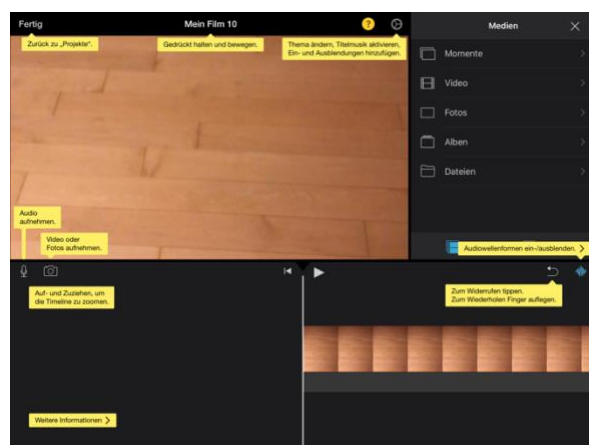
Fertig

Mein Film 10

?

Zurück zu „Projekte".

Gedrückt halten und bewegen.

Thema ändern, Titelmusik aktivieren, Ein- und Ausblendungen hinzufügen.

Medien

Momente

Video

Fotos

Alben

Dateien

Audio aufnehmen.

Video oder Fotos aufnehmen.

Audiowellenformen ein-/ausblenden.

Auf- und Zuziehen, um die Timeline zu zoomen.

Zum Widerrufen tippen. Zum Wiederholen Finger auflegen.

Weitere Informationen